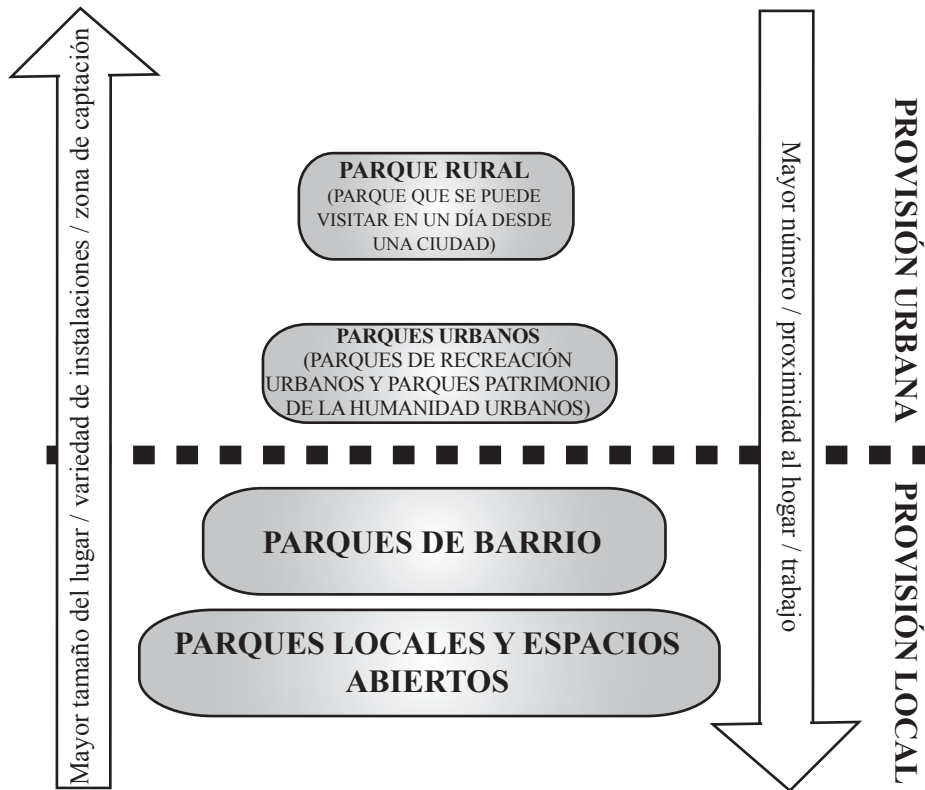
Mayor tamaño del lugar / variedad de instalaciones / zona de captación

PARQUE RURAL
(PARQUE QUE SE PUEDE VISITAR EN UN DÍA DESDE UNA CIUDAD)

PARQUES URBANOS
(PARQUES DE RECREACIÓN URBANOS Y PARQUES PATRIMONIO DE LA HUMANIDAD URBANOS)

PARQUES DE BARRIO

PARQUES LOCALES Y ESPACIOS ABIERTOS

Mayor número / proximidad al hogar / trabajo

PROVISIÓN URBANA

PROVISIÓN LOCAL